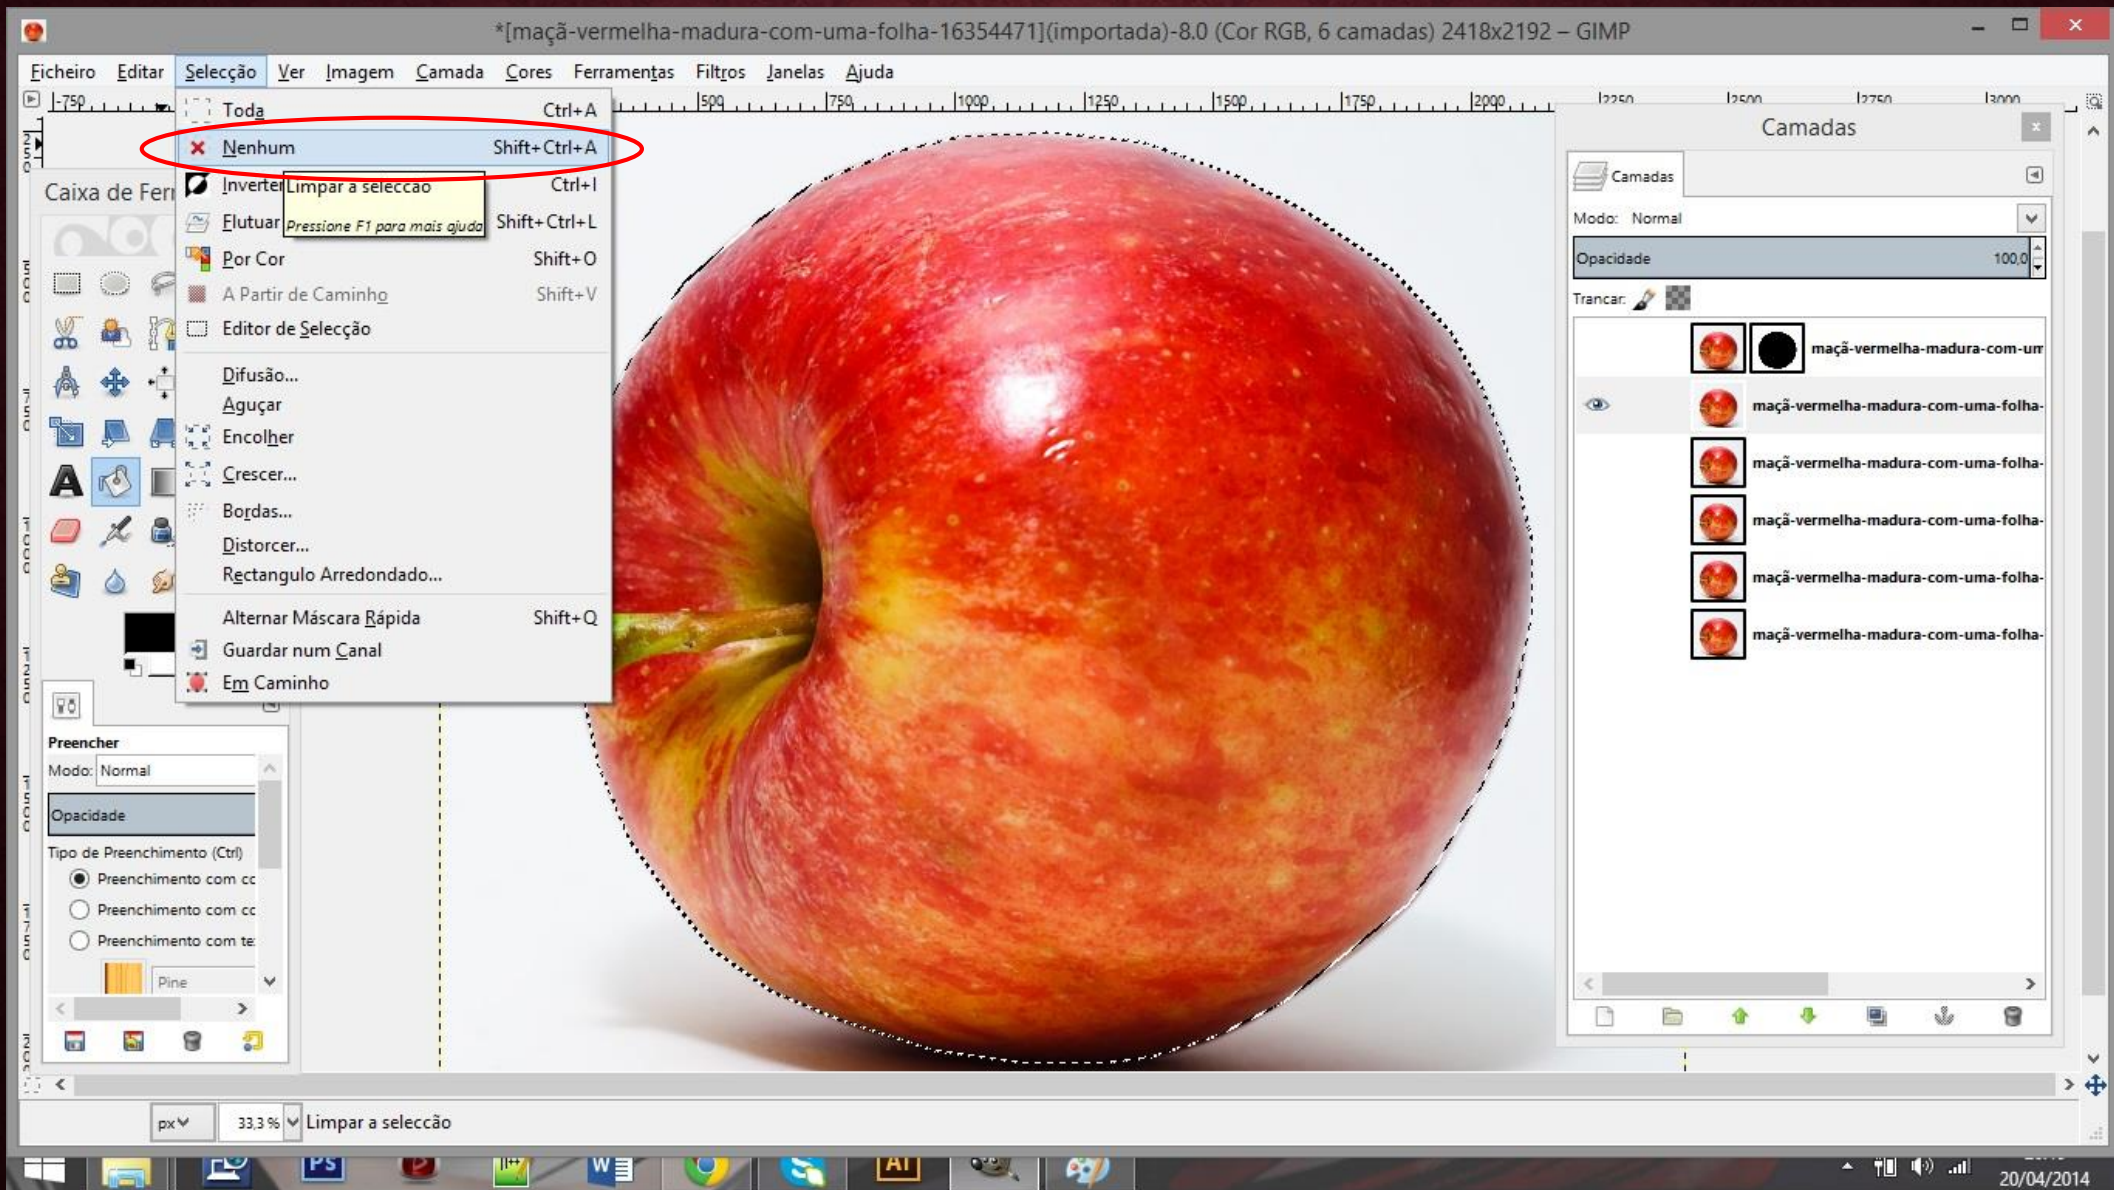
*[maçã-vermelha-madura-com-uma-folha-16354471](importada)-8.0 (Cor RGB, 6 camadas) 2418x2192 – GIMP

Ficheiro Editar Selecção Ver Imagem Camada Cores Ferramentas Filtros Janelas Ajuda

-750 500 750 1000 1250 1500 1750 2000 2250 2500 2750 3000

Toda Ctrl+A
Nenhum Shift+Ctrl+A
Inverter Ctrl+I
Limpar a selecção
Pressione F1 para mais ajuda
Flutuar Shift+Ctrl+L
Por Cor Shift+O
A Partir de Caminho Shift+V
Editor de Selecção
Difusão...
Aguçar
Encolher
Crescer...
Bordas...
Distorcer...
Rectangulo Arredondado...
Alternar Máscara Rápida Shift+Q
Guardar num Canal
Em Caminho

Caixa de Ferr

Preencher
Modo: Normal
Opacidade
Tipo de Preenchimento (Ctrl)
Preenchimento com cc
Preenchimento com cc
Preenchimento com te
Pine

Camadas
Camadas
Modo: Normal
Opacidade 100,0
Trancar:
maçã-vermelha-madura-com-um
maçã-vermelha-madura-com-uma-folha-
maçã-vermelha-madura-com-uma-folha-
maçã-vermelha-madura-com-uma-folha-
maçã-vermelha-madura-com-uma-folha-
maçã-vermelha-madura-com-uma-folha-

px 33,3 % Limpar a selecção

PS AI W
20/04/2014